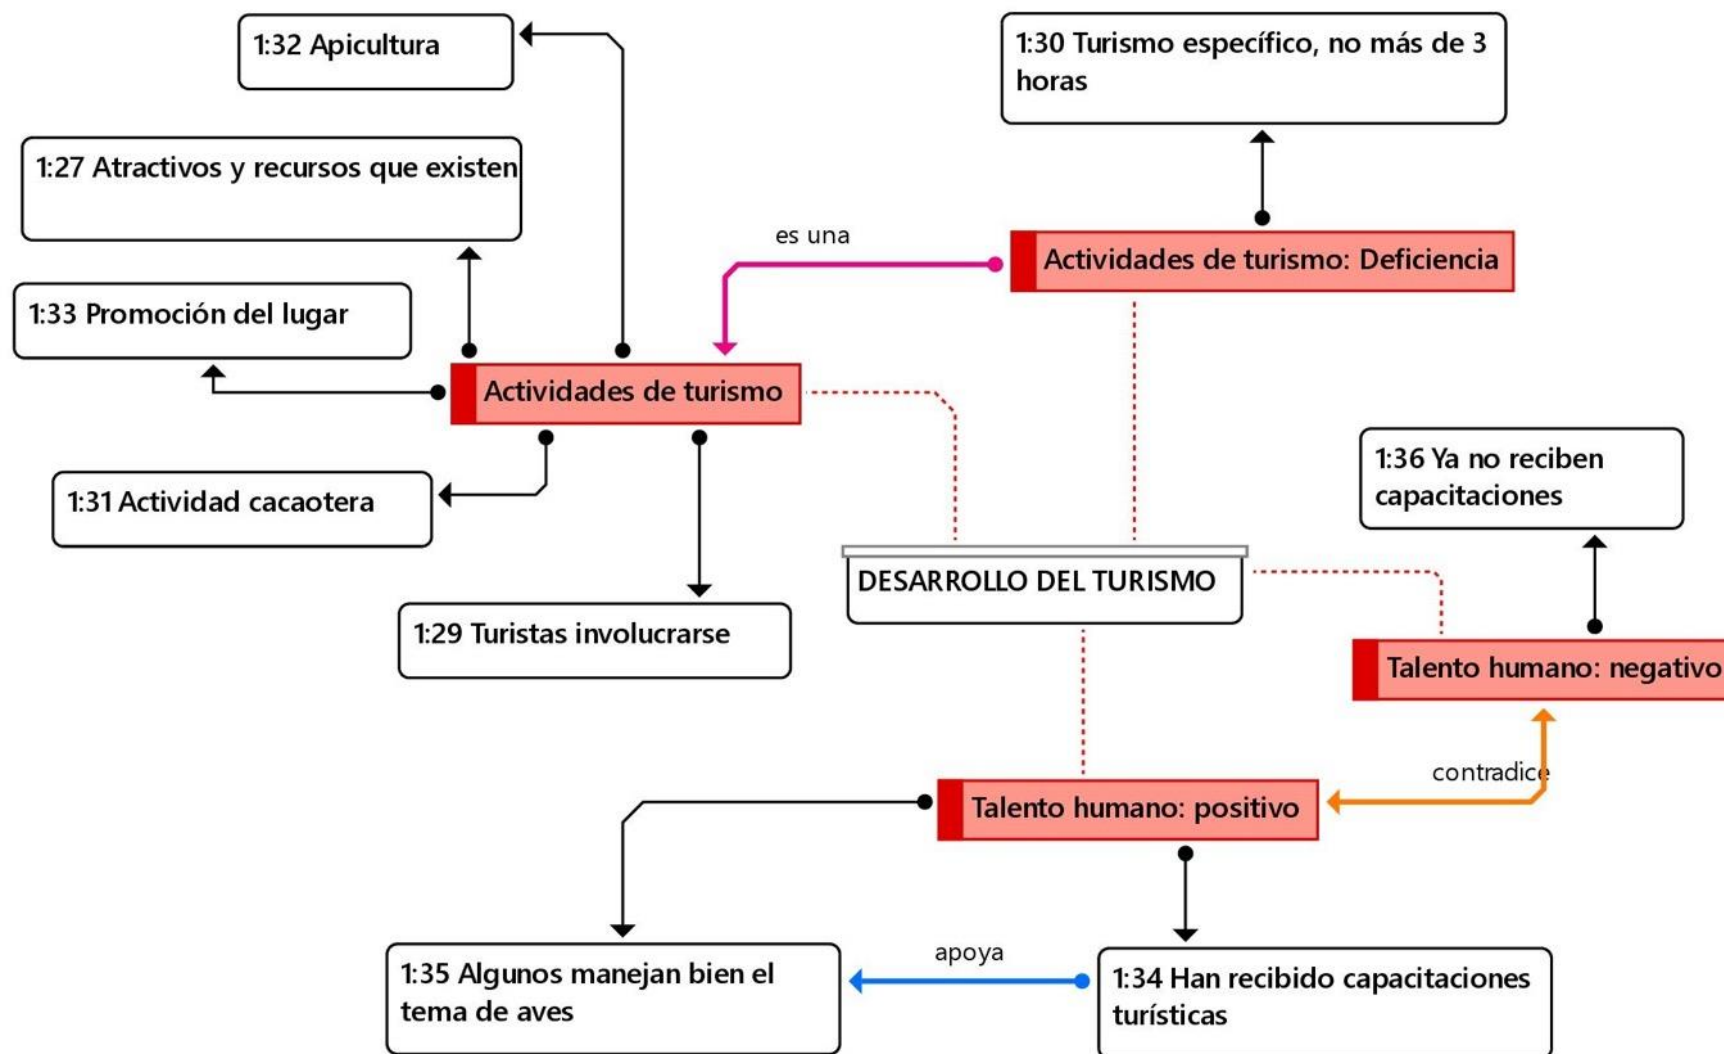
1:32 Apicultura

1:30 Turismo específico, no más de 3 horas

1:27 Atractivos y recursos que existen

es una

Actividades de turismo: Deficiencia

1:33 Promoción del lugar

Actividades de turismo

1:36 Ya no reciben capacitaciones

1:31 Actividad cacaotera

DESARROLLO DEL TURISMO

1:29 Turistas involucrarse

Talento humano: negativo

contradice

Talento humano: positivo

apoya

1:35 Algunos manejan bien el tema de aves

1:34 Han recibido capacitaciones turísticas